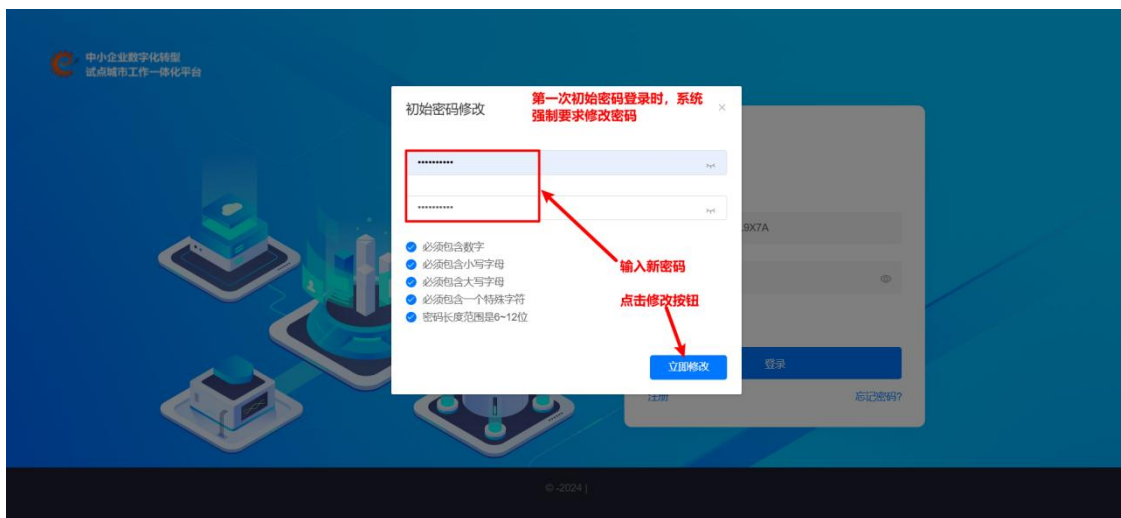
中小企业数字化转型
试点城市工作一体化平台

初始密码修改

第一次初始密码登录时，系统强制要求修改密码

×

••••••••••

••••••••••

必须包含数字
必须包含小写字母
必须包含大写字母
必须包含一个特殊字符
密码长度范围是6~12位

输入新密码

点击修改按钮

立即修改

L9X7A

登录

注册

忘记密码?

© -2024 |